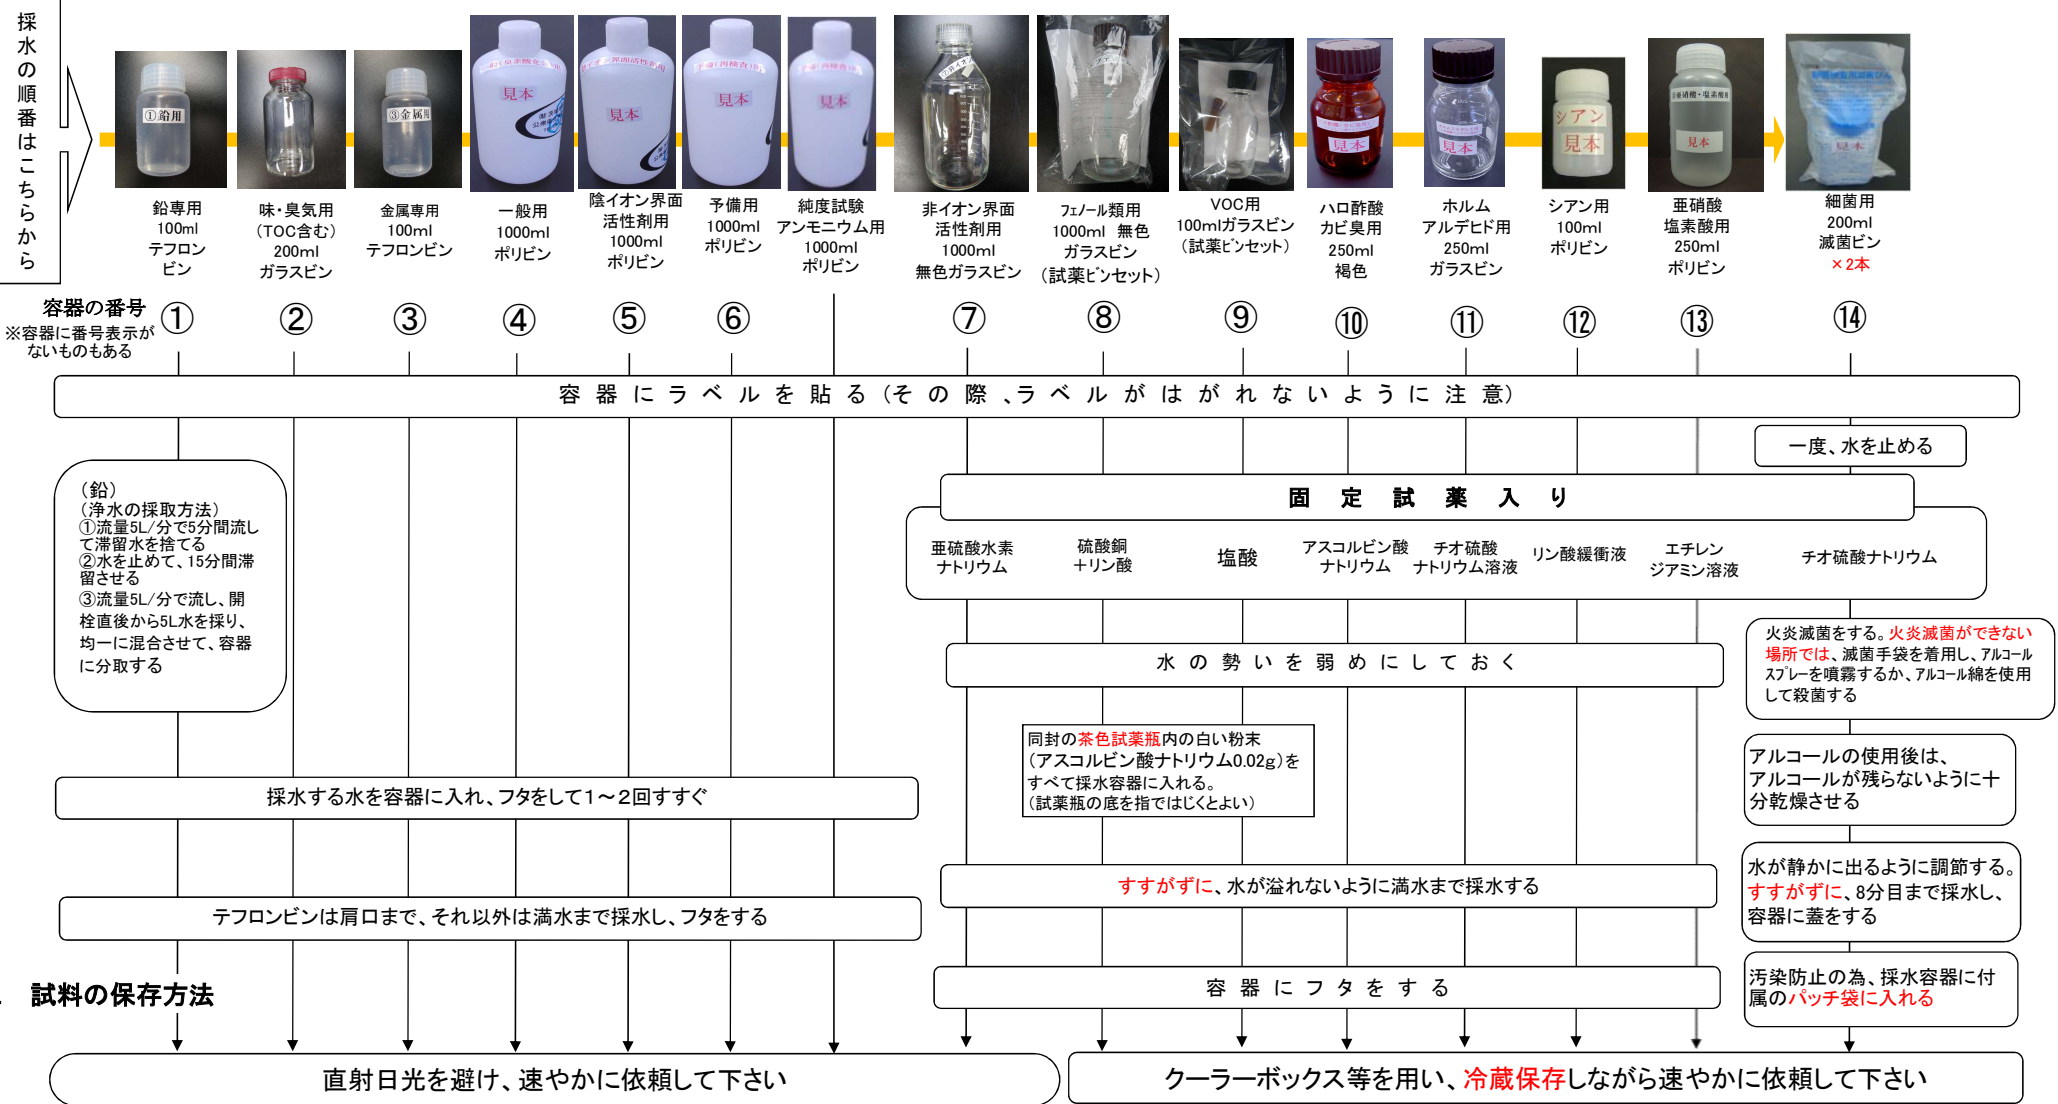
採水の順番はこちらから

①鉛用 見本 見本 見本 見本 シアン 見本 見本 見本

鉛専用 100ml テフロンビン

味・臭気用 (TOC含む) 200ml ガラスビン

金属専用 100ml テフロンビン

一般用 1000ml ポリビン

陰イオン界面活性剤用 1000ml ポリビン

予備用 1000ml ポリビン

純度試験 アンモニウム用 1000ml ポリビン

非イオン界面活性剤用 1000ml 無色ガラスビン

フェノール類用 1000ml 無色 ガラスビン (試薬ビンセット)

VOC用 100mlガラスビン (試薬ビンセット)

ハロ酢酸 カビ臭用 250ml 褐色

ホルム アルデヒド用 250ml ガラスビン

シアン用 100ml ポリビン

亜硝酸 塩素酸用 250ml ポリビン

細菌用 200ml 滅菌ビン ×2本

容器の番号
※容器に番号表示がないものもある
① ② ③ ④ ⑤ ⑥ ⑦ ⑧ ⑨ ⑩ ⑪ ⑫ ⑬ ⑭

容器にラベルを貼る(その際、ラベルがはがれないように注意)

一度、水を止める

(鉛)
(浄水の採取方法)
①流量5L/分で5分間流して滞留水を捨てる
②水を止めて、15分間滞留させる
③流量5L/分で流し、開栓直後から5L水を採り、均一に混合させて、容器に分取する

固定試薬入り

亜硫酸水素ナトリウム　硫酸銅+リン酸　塩酸　アスコルビン酸ナトリウム　チオ硫酸ナトリウム溶液　リン酸緩衝液　エチレンジアミン溶液　チオ硫酸ナトリウム

火炎滅菌をする。火炎滅菌ができない場所では、滅菌手袋を着用し、アルコールスプレーを噴霧するか、アルコール綿を使用して殺菌する

水の勢いを弱めにしておく

同封の茶色試薬瓶内の白い粉末(アスコルビン酸ナトリウム0.02g)をすべて採水容器に入れる。
(試薬瓶の底を指ではじくとよい)

アルコールの使用後は、アルコールが残らないように十分乾燥させる

採水する水を容器に入れ、フタをして1～2回すすぐ

水が静かに出るように調節する。すすがずに、8分目まで採水し、容器に蓋をする

すすがずに、水が溢れないように満水まで採水する

テフロンビンは肩口まで、それ以外は満水まで採水し、フタをする

試料の保存方法

容器にフタをする

汚染防止の為、採水容器に付属のパッチ袋に入れる

直射日光を避け、速やかに依頼して下さい

クーラーボックス等を用い、冷蔵保存しながら速やかに依頼して下さい